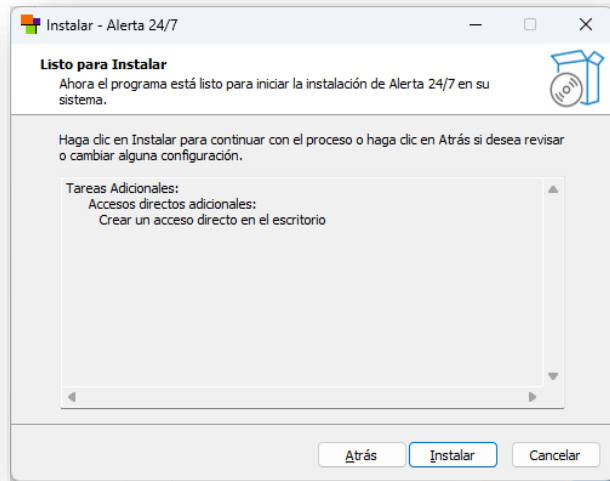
Instalar - Alerta 24/7

Listo para Instalar

Ahora el programa está listo para iniciar la instalación de Alerta 24/7 en su sistema.

Haga clic en Instalar para continuar con el proceso o haga clic en Atrás si desea revisar o cambiar alguna configuración.

Tareas Adicionales:
Accesos directos adicionales:
Crear un acceso directo en el escritorio

Atrás | Instalar | Cancelar